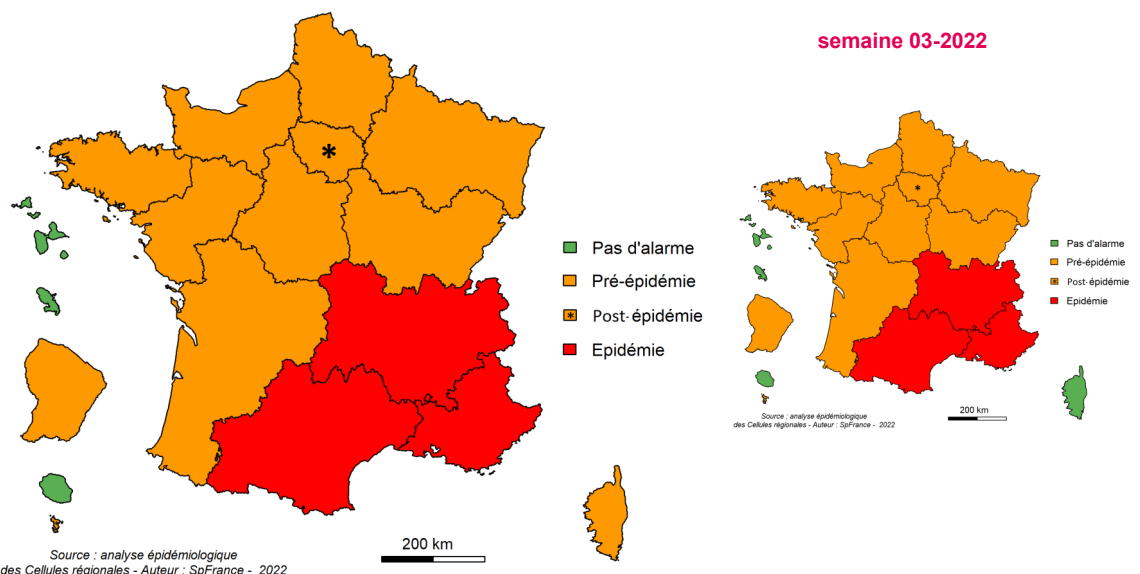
semaine 03-2022

Pas d'alarme
Pré-épidémie
Post-épidémie
Epidémie

200 km

Source : analyse épidémiologique des Cellules régionales - Auteur : SpFrance - 2022

Pas d'alarme
Pré-épidémie
Post-épidémie
Epidémie

200 km

Source : analyse épidémiologique des Cellules régionales - Auteur : SpFrance - 2022